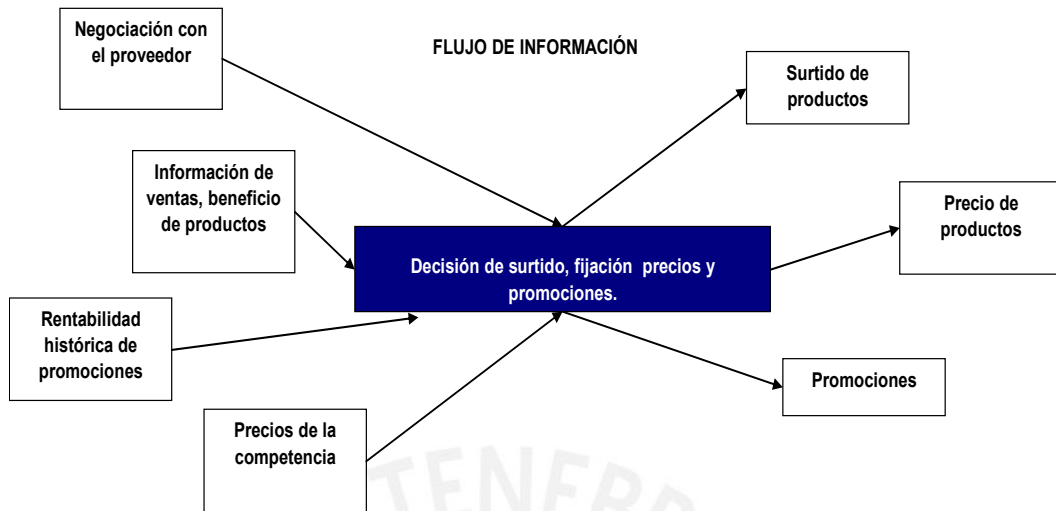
Negociación con el proveedor

FLUJO DE INFORMACIÓN

Surtido de productos

Información de ventas, beneficio de productos

Precio de productos

Decisión de surtido, fijación precios y promociones.

Rentabilidad histórica de promociones

Promociones

Precios de la competencia

TENEBR